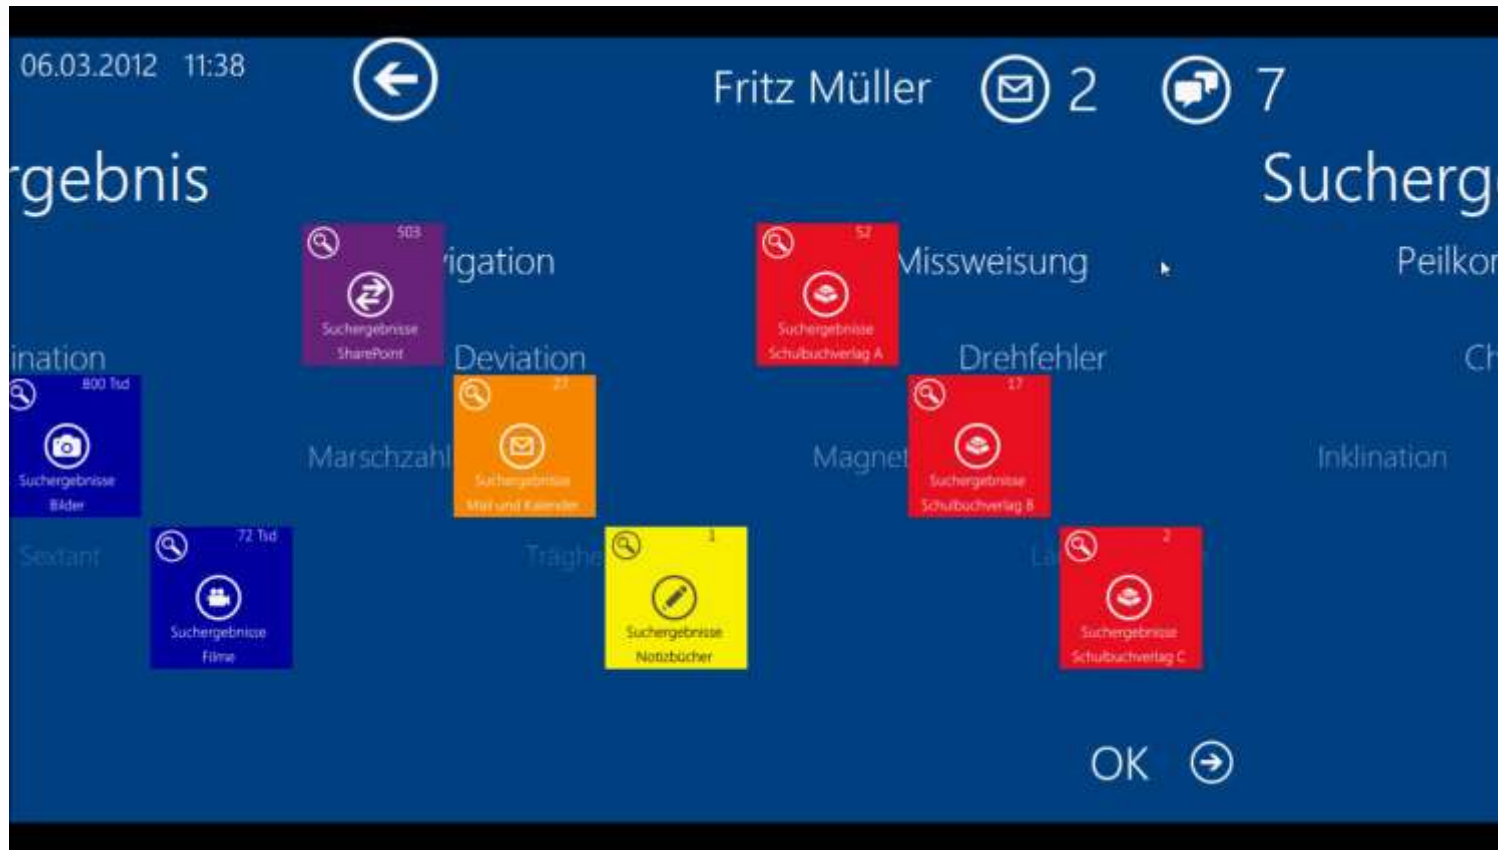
06.03.2012 11:38

Fritz Müller 2 7

rgebnis

Sucherg

503
Suchergebnisse
SharePoint

igation

52
Suchergebnisse
Schulbuchverlag A

Missweisung

Peilkor

ination

Deviation

Drehfehler

Ch

800 Tsd
Suchergebnisse
Bilder

27
Suchergebnisse
Mail und Kalender

17
Suchergebnisse
Schulbuchverlag B

Marschzahl

Magnet

Inklination

Sextant

72 Tsd
Suchergebnisse
Filme

Trägh

1
Suchergebnisse
Notizbücher

La

2
Suchergebnisse
Schulbuchverlag C

OK